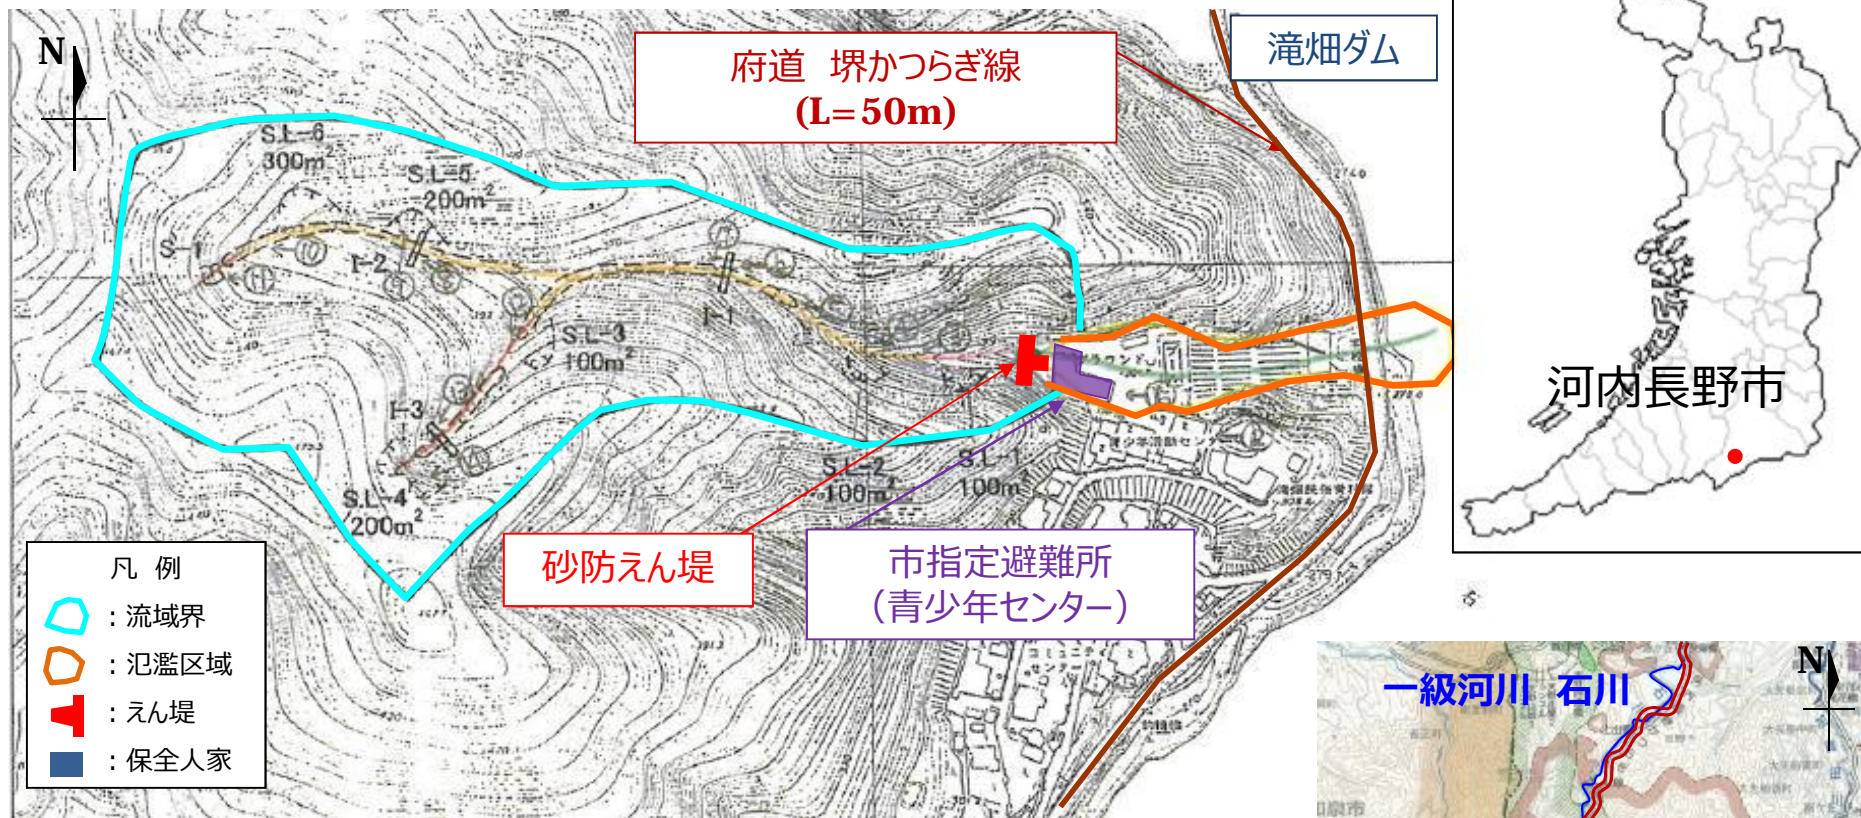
N

府道　堺かつらぎ線
(L=50m)

滝畑ダム

河内長野市

S.L-6
300m²
S.L-5
200m²
S-1
I-2
I-1
S.L-3
100m²
I-3
S.L-4
200m²
S.L-2
100m²
S.L-1
100m²

砂防えん堤

市指定避難所
(青少年センター)

凡　例
：流域界
：氾濫区域
：えん堤
：保全人家

一級河川　石川
N